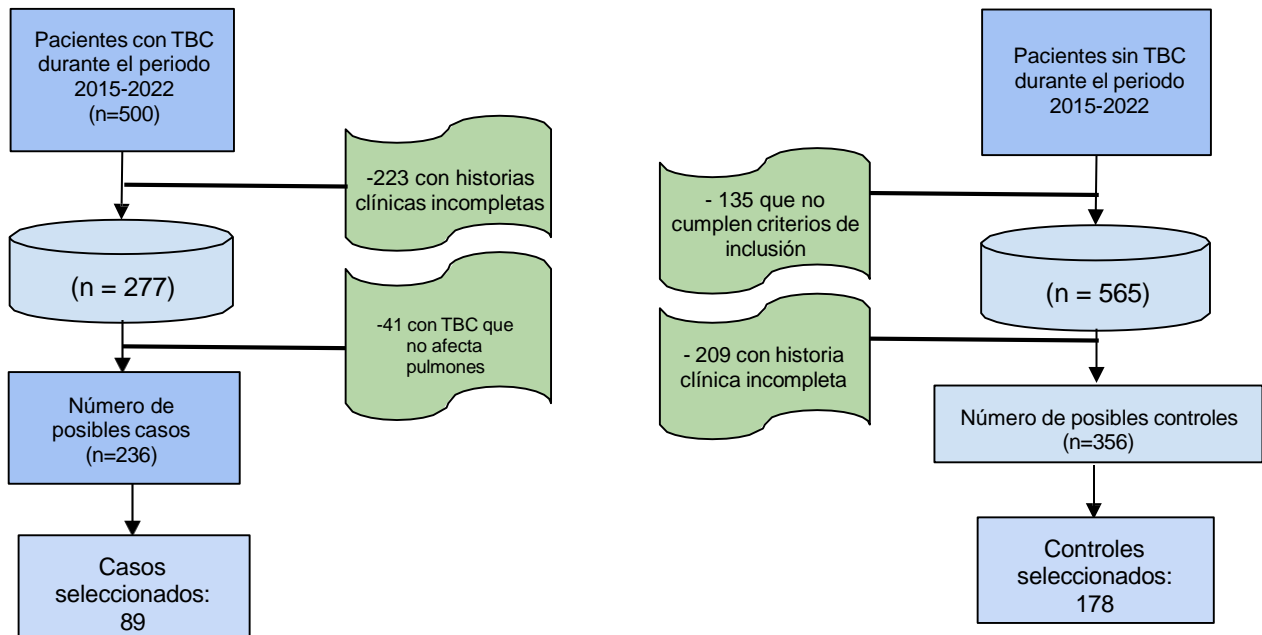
Pacientes con TBC durante el periodo 2015-2022 (n=500)

-223 con historias clínicas incompletas

(n = 277)

-41 con TBC que no afecta pulmones

Número de posibles casos (n=236)

Casos seleccionados: 89

Pacientes sin TBC durante el periodo 2015-2022

- 135 que no cumplen criterios de inclusión

(n = 565)

- 209 con historia clínica incompleta

Número de posibles controles (n=356)

Controles seleccionados: 178